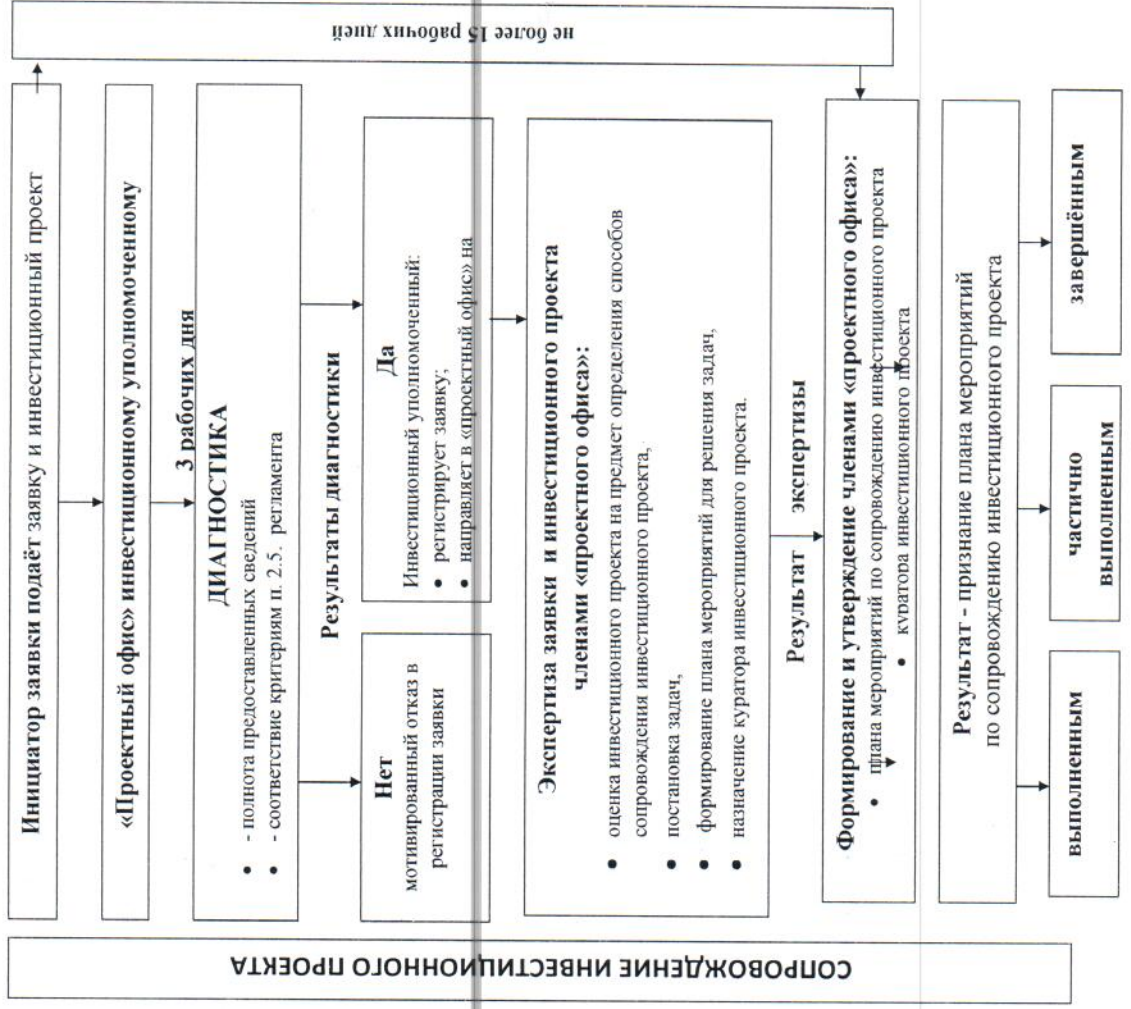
СОПРОВОЖДЕНИЕ ИНВЕСТИЦИОННОГО ПРОЕКТА

Инициатор заявки подаёт заявку и инвестиционный проект

«Проектный офис» инвестиционному уполномоченному

3 рабочих дня

ДИАГНОСТИКА
• - полнота предоставленных сведений
• - соответствие критериям п. 2.5. регламента

Результаты диагностики

Нет
мотивированный отказ в регистрации заявки

Да
Инвестиционный уполномоченный:
• регистрирует заявку;
• направляет в «проектный офис» на

Экспертиза заявки и инвестиционного проекта членами «проектного офиса»:
• оценка инвестиционного проекта на предмет определения способов сопровождения инвестиционного проекта,
• постановка задач,
• формирование плана мероприятий для решения задач,
• назначение куратора инвестиционного проекта.

Результат экспертизы

не более 15 рабочих дней

Формирование и утверждение членами «проектного офиса»:
• плана мероприятий по сопровождению инвестиционного проекта
• куратора инвестиционного проекта

Результат - признание плана мероприятий по сопровождению инвестиционного проекта

выполненным

частично выполненным

завершённым